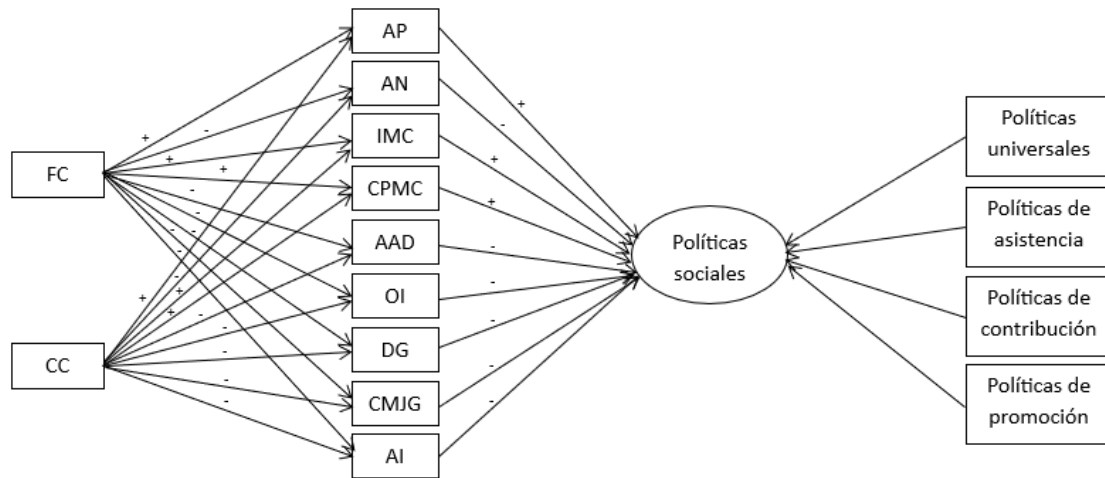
FC

CC

+
-
+
+
-
-
-
-
-
-
+
+
+
-
-
-
-
-
-

AP
AN
IMC
CPMC
AAD
OI
DG
CMJG
AI

+
-
+
+
-
-
-
-
-

Políticas sociales

Políticas universales
Políticas de asistencia
Políticas de contribución
Políticas de promoción